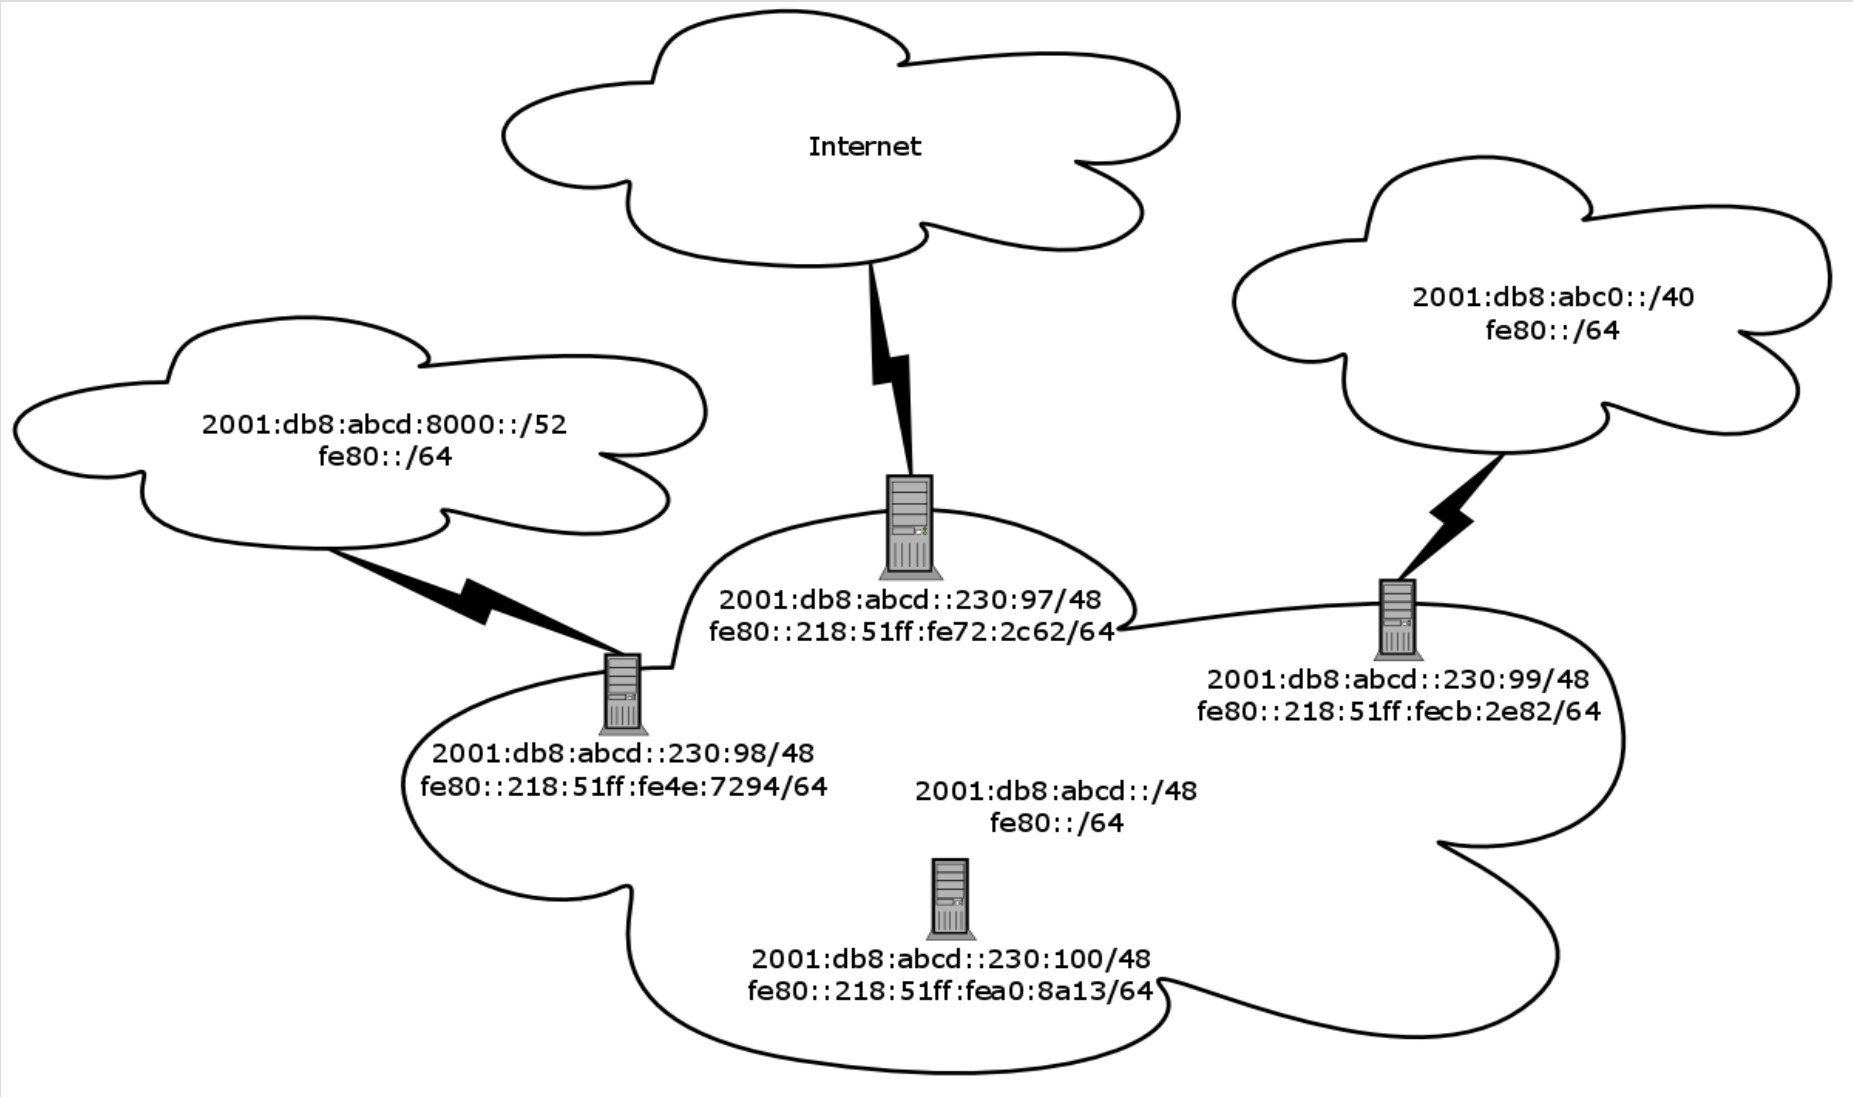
Internet

2001:db8:abc0::/40
fe80::/64

2001:db8:abcd:8000::/52
fe80::/64

2001:db8:abcd::230:97/48
fe80::218:51ff:fe72:2c62/64

2001:db8:abcd::230:99/48
fe80::218:51ff:fecb:2e82/64

2001:db8:abcd::230:98/48
fe80::218:51ff:fe4e:7294/64

2001:db8:abcd::/48
fe80::/64

2001:db8:abcd::230:100/48
fe80::218:51ff:fea0:8a13/64